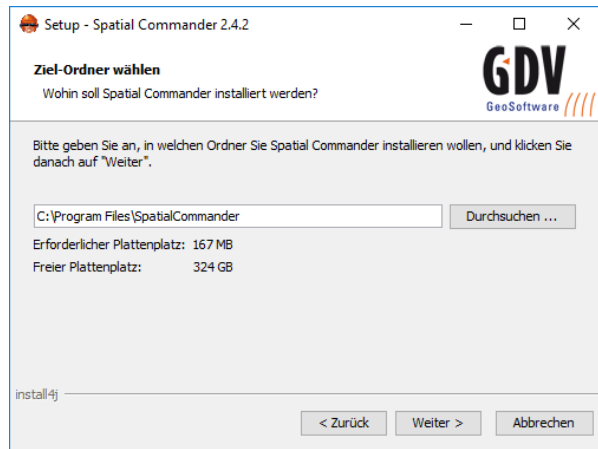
Setup - Spatial Commander 2.4.2

Ziel-Ordner wählen

Wohin soll Spatial Commander installiert werden?

GDV
GeoSoftware

Bitte geben Sie an, in welchen Ordner Sie Spatial Commander installieren wollen, und klicken Sie danach auf "Weiter".

C:\Program Files\SpatialCommander

Durchsuchen ...

Erforderlicher Plattenplatz: 167 MB

Freier Plattenplatz: 324 GB

install4j

< Zurück

Weiter >

Abbrechen